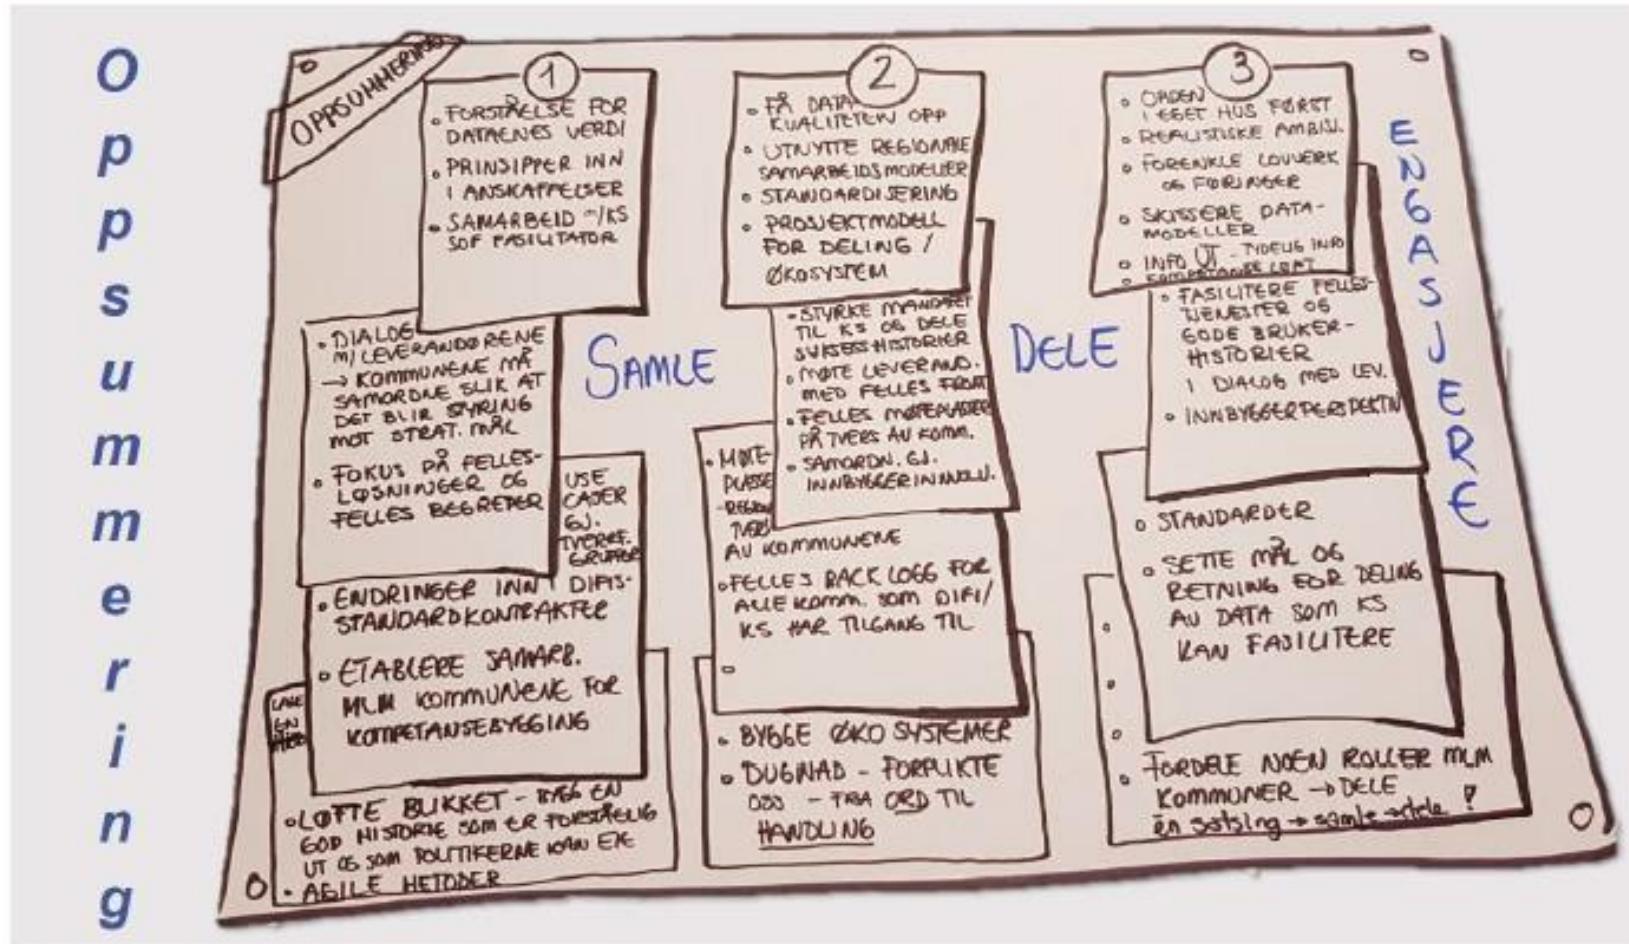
Oppsummering

OPPSUMMERING

1
• FORSTÅELSE FOR DATAENES VERDI
• PRINSIPPER INN I ANSKAFFELSER
• SAMARBEID m/KS SOF FASILITATOR

• DIALOG m/ LEVERANDØRENE → KOMMUNENE MÅ SAMORDNE SLIK AT DET BLIR STYRING MOT STRAT. MÅL
• FOKUS PÅ FELLES-LØSNINGER OG FELLES BEGREPER

USE CASER GJ. TVERRF. GRUPPER

• ENDRINGER INN I DIFIS-STANDARDKONTRAKTER
• ETABLERE SAMARB. MLM KOMMUNENE FOR KOMPETANSEBYGGING

LAGE EN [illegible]

• LØFTE BLIKKET - BYGG EN GOD HISTORIE SOM ER FORSTÅELIG UT OG SOM POLITIKERNE KAN EIE
• AGILE METODER

SAMLE

2
• FÅ DATA-KVALITETEN OPP
• UTNYTTE REGIONALE SAMARBEIDSMODELLER
• STANDARDISERING
• PROSJEKTMODELL FOR DELING / ØKOSYSTEM

• STYRKE MANDATET TIL KS OG DELE SUKSESSHISTORIER
• MØTE LEVERAND. MED FELLES FRONT
• FELLES MØTEPLASSER PÅ TVERS AV KOMM.
• SAMORDN. GJ. INNBYGGERINNVOLV.

• MØTE-PLASSER -REGIONALT -PÅ TVERS AV KOMMUNENE
• FELLES BACK LOGG FOR ALLE KOMM. SOM DIFI/ KS HAR TILGANG TIL

• BYGGE ØKO SYSTEMER
• DUGNAD - FORPLIKTE OSS - FRA ORD TIL HANDLING

DELE

3
• ORDEN I EGET HUS FØRST
• REALISTISKE AMBISJ.
• FORENKLE LOVVERK OG FORINGER
• SKISSERE DATA-MODELLER
• INFO UT - TIDLIG INN
• KOMPETANSE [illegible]

• FASILITERE FELLES-TJENESTER OG GODE BRUKER-HISTORIER I DIALOG MED LEV.
• INNBYGGERPERSPEKTIV

• STANDARDER
• SETTE MÅL OG RETNING FOR DELING AV DATA SOM KS KAN FASILITERE

• FORDELE NOEN ROLLER MLM KOMMUNER → DELE
én satsing → samle → dele ?

ENGASJERE